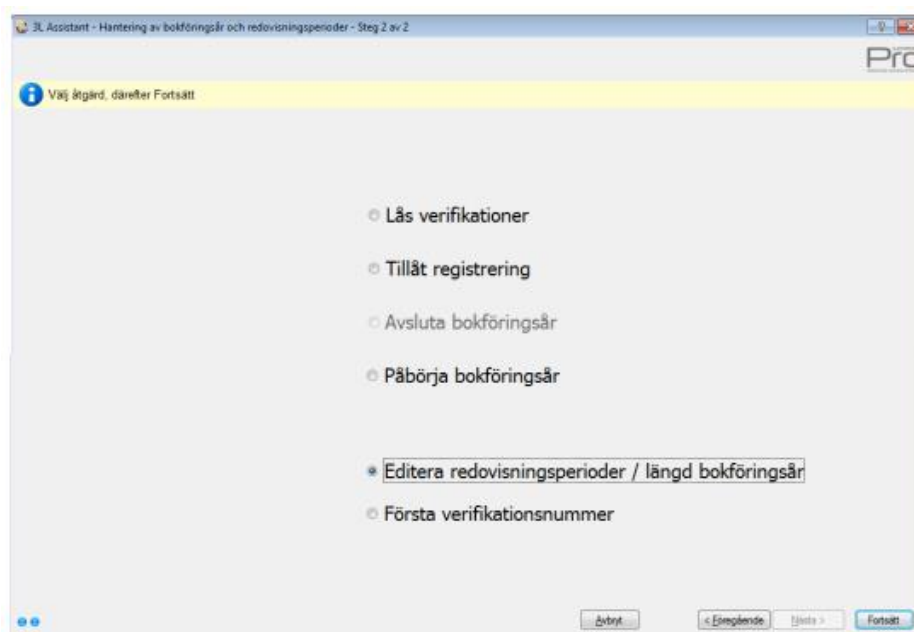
3L Assistant - Hantering av bokföringsår och redovisningsperioder - Steg 2 av 2

Pro

Välj åtgärd, därefter Fortsätt

Lås verifikationer

Tillåt registrering

Avsluta bokföringsår

Påbörja bokföringsår

Editera redovisningsperioder / längd bokföringsår

Första verifikationsnummer

Avbryt

< Föregående

Nästa >

Fortsätt